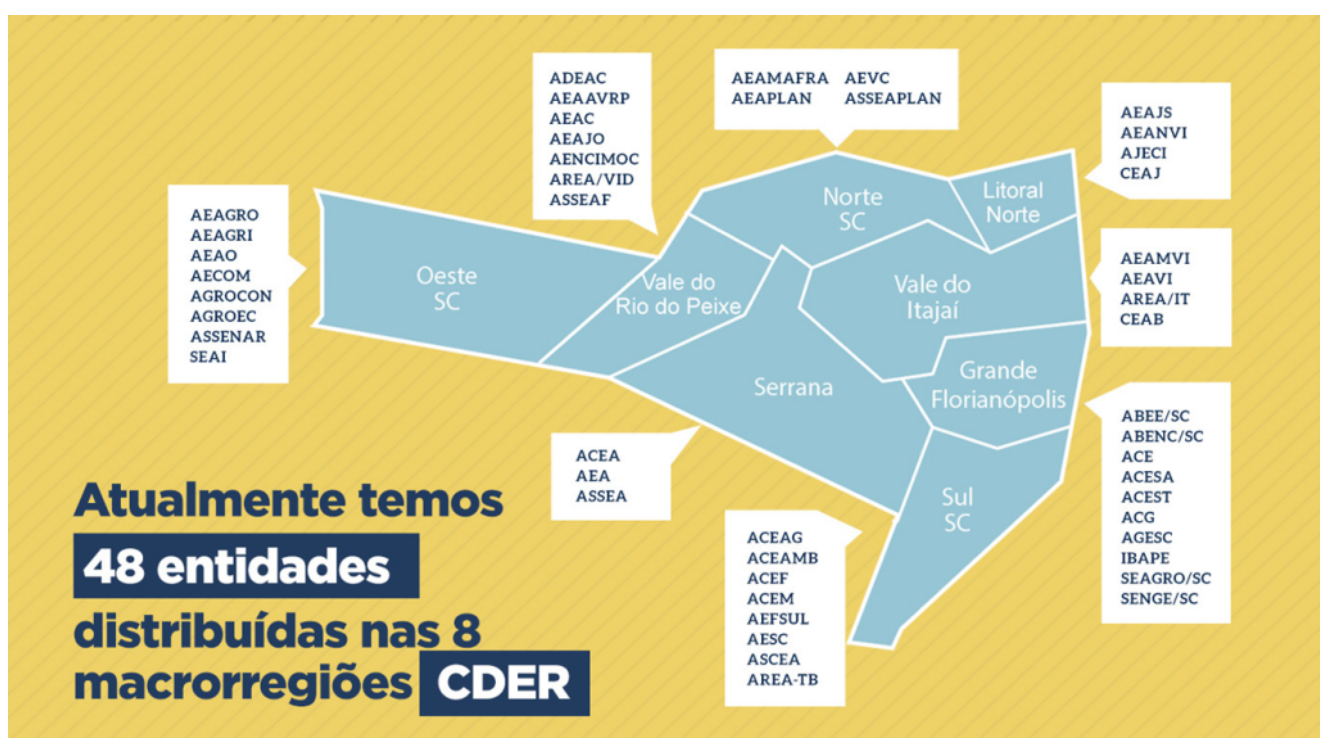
AEAGRO
AEAGRI
AEAO
AECOM
AGROCON
AGROEC
ASSENAR
SEAI

ADEAC
AEAAVRP
AEAC
AEAJO
AENCIMOC
AREA/VID
ASSEAF

AEAMAFRA AEVC
AEAPLAN ASSEAPLAN

AEAJS
AEANVI
AJECI
CEAJ

AEAMVI
AEAVI
AREA/IT
CEAB

Oeste SC

Vale do Rio do Peixe

Norte SC

Litoral Norte

Vale do Itajaí

Grande Florianópolis

Serrana

Sul SC

ABEE/SC
ABENC/SC
ACE
ACESA
ACEST
ACG
AGESC
IBAPE
SEAGRO/SC
SENGE/SC

ACEA
AEA
ASSEA

ACEAG
ACEAMB
ACEF
ACEM
AEFSUL
AESC
ASCEA
AREA-TB

Atualmente temos 48 entidades distribuídas nas 8 macrorregiões CDER